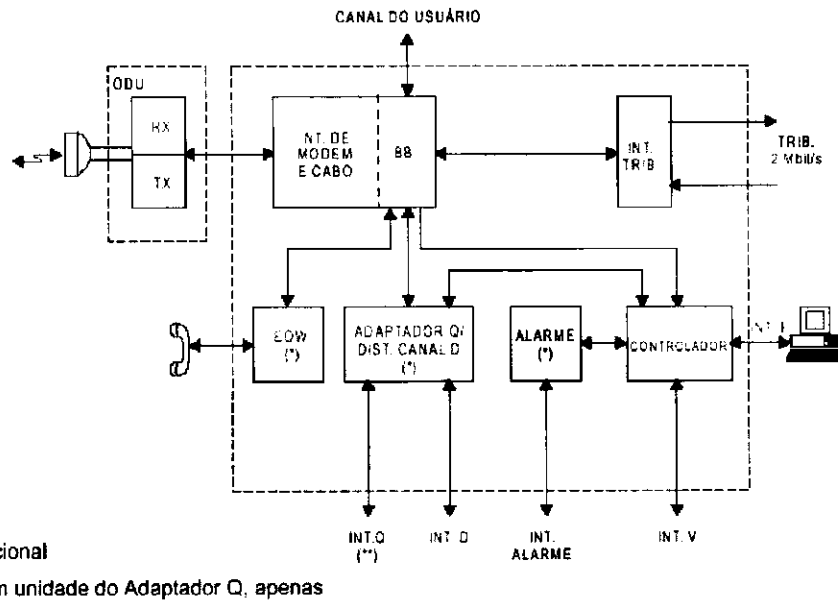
CANAL DO USUÁRIO

ODU

RX

TX

NT. DE MODEM E CABO

BB

INT. TRIB

TRIB. 2 Mbit/s

EOW (*)

ADAPTADOR Q/ DIST. CANAL D (*)

ALARME (*)

CONTROLADOR

INT. F

INT.Q (**)

INT. D

INT. ALARME

INT. V

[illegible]cional

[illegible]m unidade do Adaptador Q, apenas